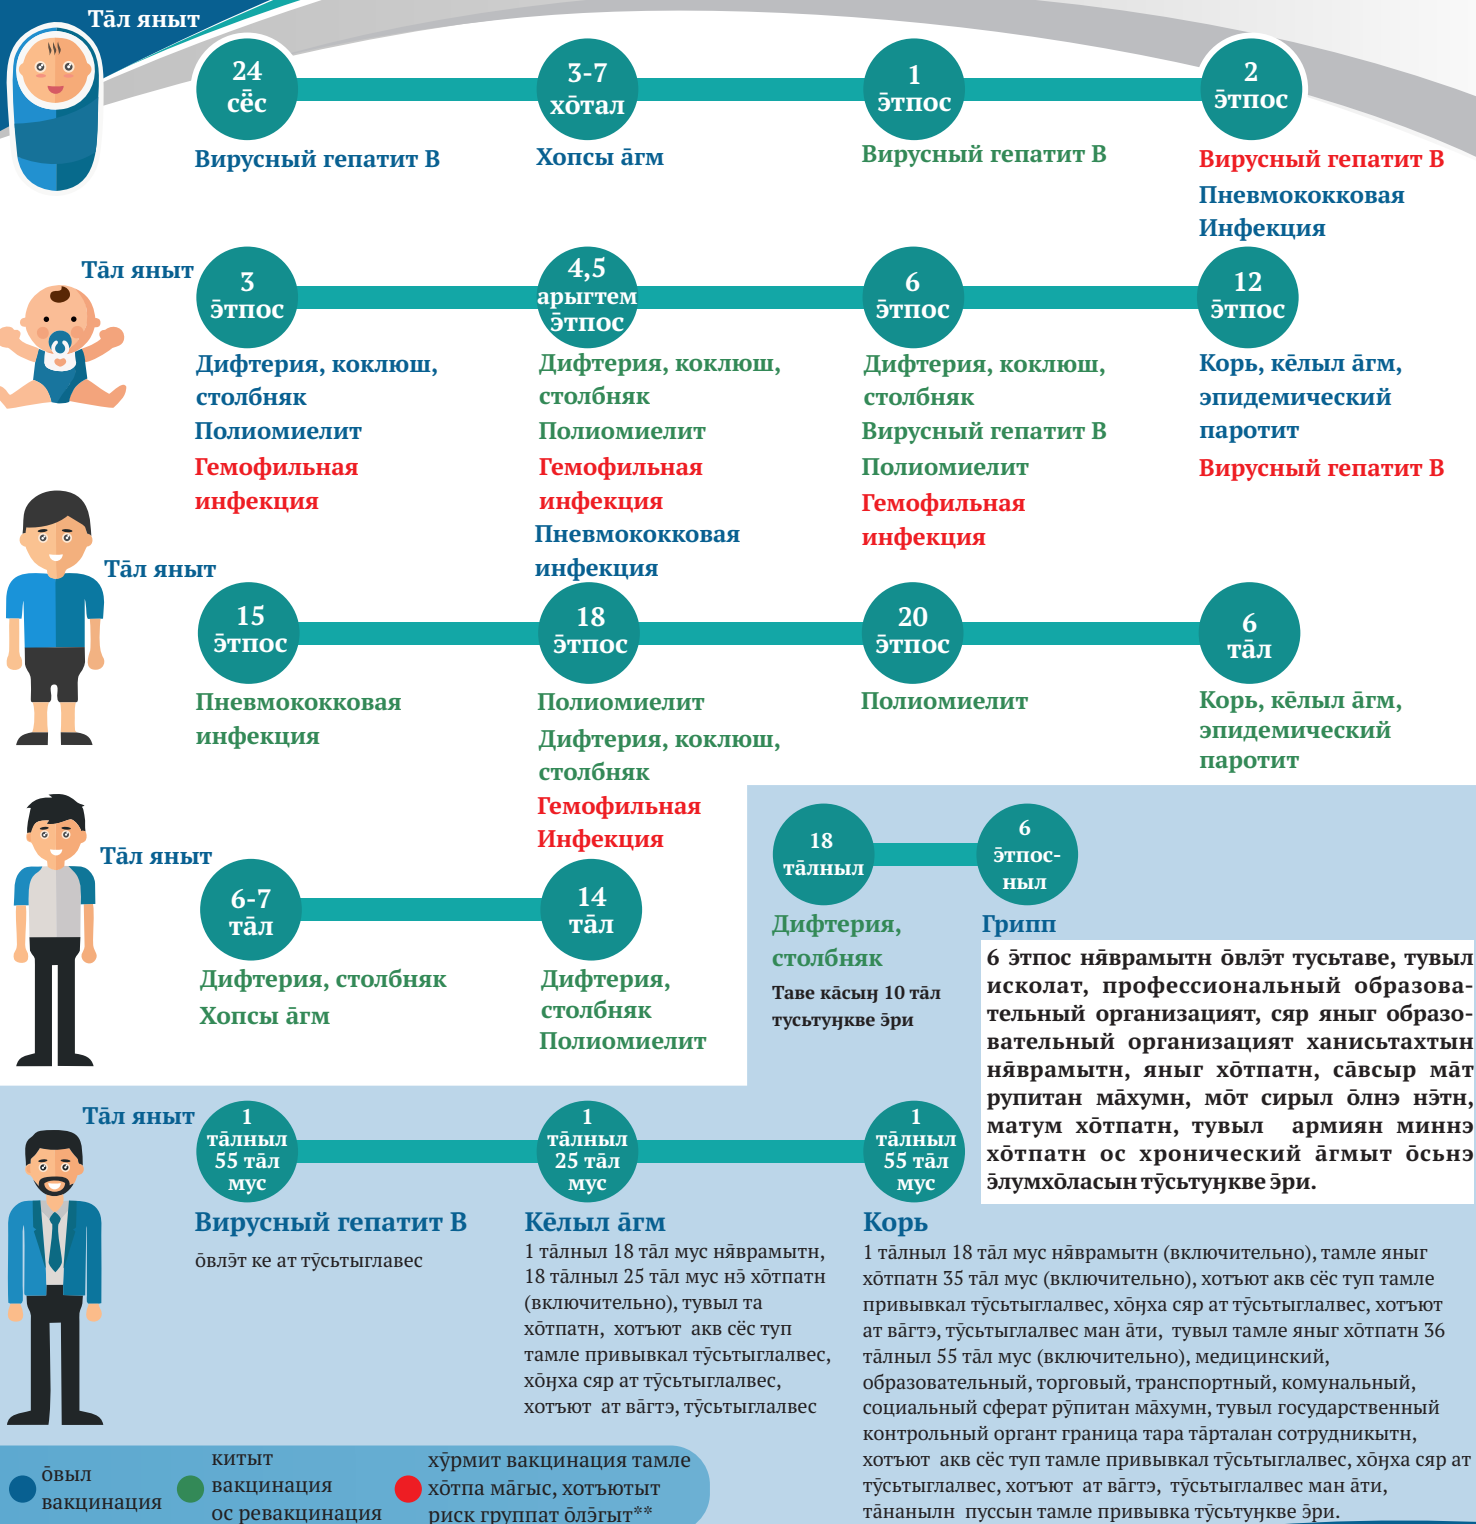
Та̄л яныт

24 сё̄с
Вирусный гепатит В

3-7 хо̄тал
Хопсы а̄гм

1 э̄тпос
Вирусный гепатит В

2 э̄тпос
Вирусный гепатит В
Пневмококковая Инфекция

Та̄л яныт

3 э̄тпос
Дифтерия, коклюш, столбняк
Полиомиелит
Гемофильная инфекция

4,5 арыгтем э̄тпос
Дифтерия, коклюш, столбняк
Полиомиелит
Гемофильная инфекция
Пневмококковая инфекция

6 э̄тпос
Дифтерия, коклюш, столбняк
Вирусный гепатит В
Полиомиелит
Гемофильная инфекция

12 э̄тпос
Корь, кё̄лыл а̄гм, эпидемический паротит
Вирусный гепатит В

Та̄л яныт

15 э̄тпос
Пневмококковая инфекция

18 э̄тпос
Полиомиелит
Дифтерия, коклюш, столбняк
Гемофильная Инфекция

20 э̄тпос
Полиомиелит

6 та̄л
Корь, кё̄лыл а̄гм, эпидемический паротит

Та̄л яныт

6-7 та̄л
Дифтерия, столбняк
Хопсы а̄гм

14 та̄л
Дифтерия, столбняк
Полиомиелит

18 та̄лныл
Дифтерия, столбняк
Таве ка̄сыӈ 10 та̄л туcьтуӈкве э̄ри

6 э̄тпос-ныл
Грипп
6 э̄тпос ня̄врамытн о̄влэ̄т тусьтаве, тувыл исколат, профессиональный образовательный организацият, сяр яныг образовательный организацият ханистахтын ня̄врамытн, яныг хо̄тпатн, са̄всыр ма̄т рупитан ма̄хумн, мо̄т сирыл о̄лнэ нэ̄тн, матум хо̄тпатн, тувыл армиян миннэ хо̄тпатн ос хронический а̄гмыт о̄сьнэ э̄лумхо̄ласын тӯсьтуӈкве э̄ри.

Та̄л яныт

1 та̄лныл 55 та̄л мус
Вирусный гепатит В
о̄влэ̄т ке ат тӯсьтыглавес

1 та̄лныл 25 та̄л мус
Кё̄лыл а̄гм
1 та̄лныл 18 та̄л мус ня̄врамытн, 18 та̄лныл 25 та̄л мус нэ̄ хо̄тпатн (включительно), тувыл та хо̄тпатн, хотьют аквсёс туп тамле привывкал тӯсьтыглалвес, хо̄ӈха сяр ат тӯсьтыглалвес, хотьют ат ва̄гтэ, тӯсьтыглалвес

1 та̄лныл 55 та̄л мус
Корь
1 та̄лныл 18 та̄л мус ня̄врамытн (включительно), тамле яныг хо̄тпатн 35 та̄л мус (включительно), хотьют акв сёс туп тамле привывкал тӯсьтыглалвес, хо̄ӈха сяр ат тӯсьтыглалвес, хотьют ат ва̄гтэ, тӯсьтыглалвес ман а̄ти, тувыл тамле яныг хо̄тпатн 36 та̄лныл 55 та̄л мус (включительно), медицинский, образовательный, торговый, транспортный, комунальный, социальный сферат рӯпитан ма̄хумн, тувыл государственный контрольный оргaнт граница тара та̄рталан сотрудникытн, хотьют акв сёс туп тамле привывкал тӯсьтыглалвес, хо̄ӈха сяр ат тӯсьтыглалвес, хотьют ат ва̄гтэ, тӯсьтыглалвес ман а̄ти, та̄нанылн пуссын тамле привывка тӯсьтуӈкве э̄ри.

о̄выл вакцинация
китыт вакцинация ос ревакцинация
хӯрмит вакцинация тамле хо̄тпа ма̄гыс, хотьютыт риск группат о̄лэ̄гыт**